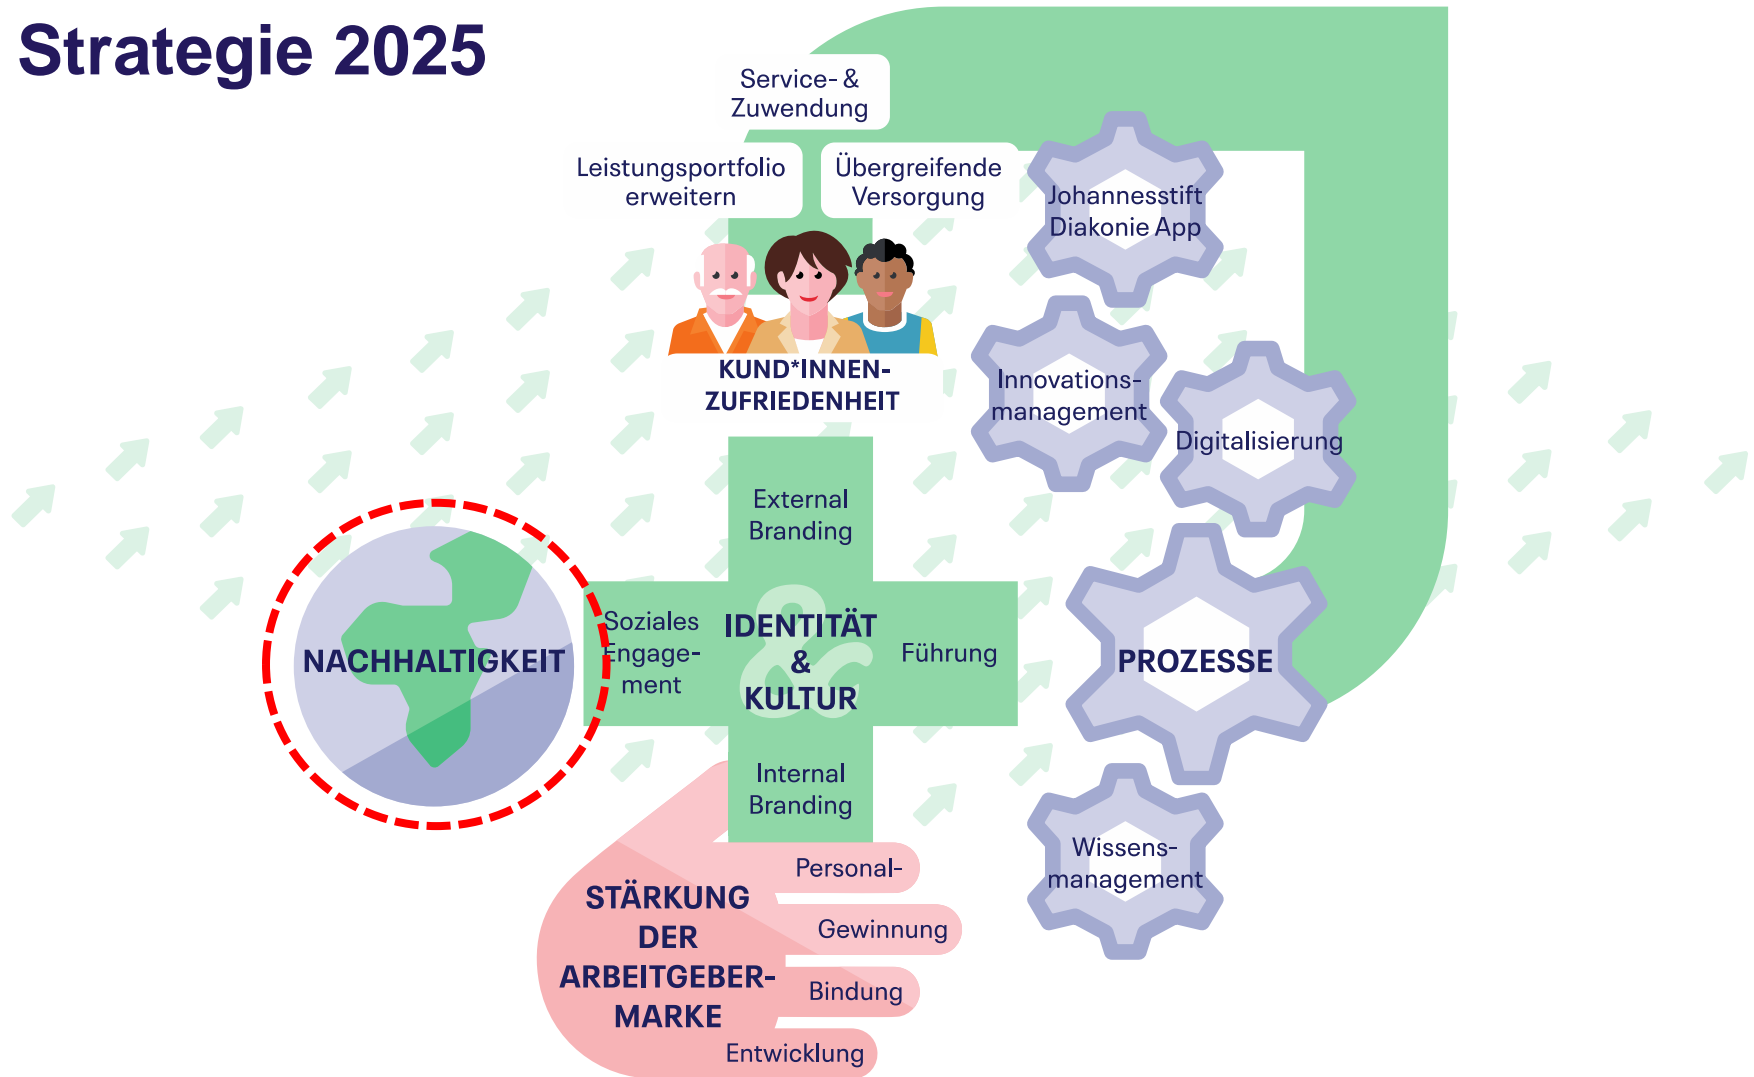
Strategie 2025

Service- & Zuwendung

Leistungsportfolio erweitern

Übergreifende Versorgung

KUND*INNEN-ZUFRIEDENHEIT

Johannesstift Diakonie App

Innovations-management

Digitalisierung

External Branding

Soziales Engagement

IDENTITÄT & KULTUR

Führung

Internal Branding

NACHHALTIGKEIT

PROZESSE

Wissens-management

STÄRKUNG DER ARBEITGEBER-MARKE

Personal-

Gewinnung

Bindung

Entwicklung